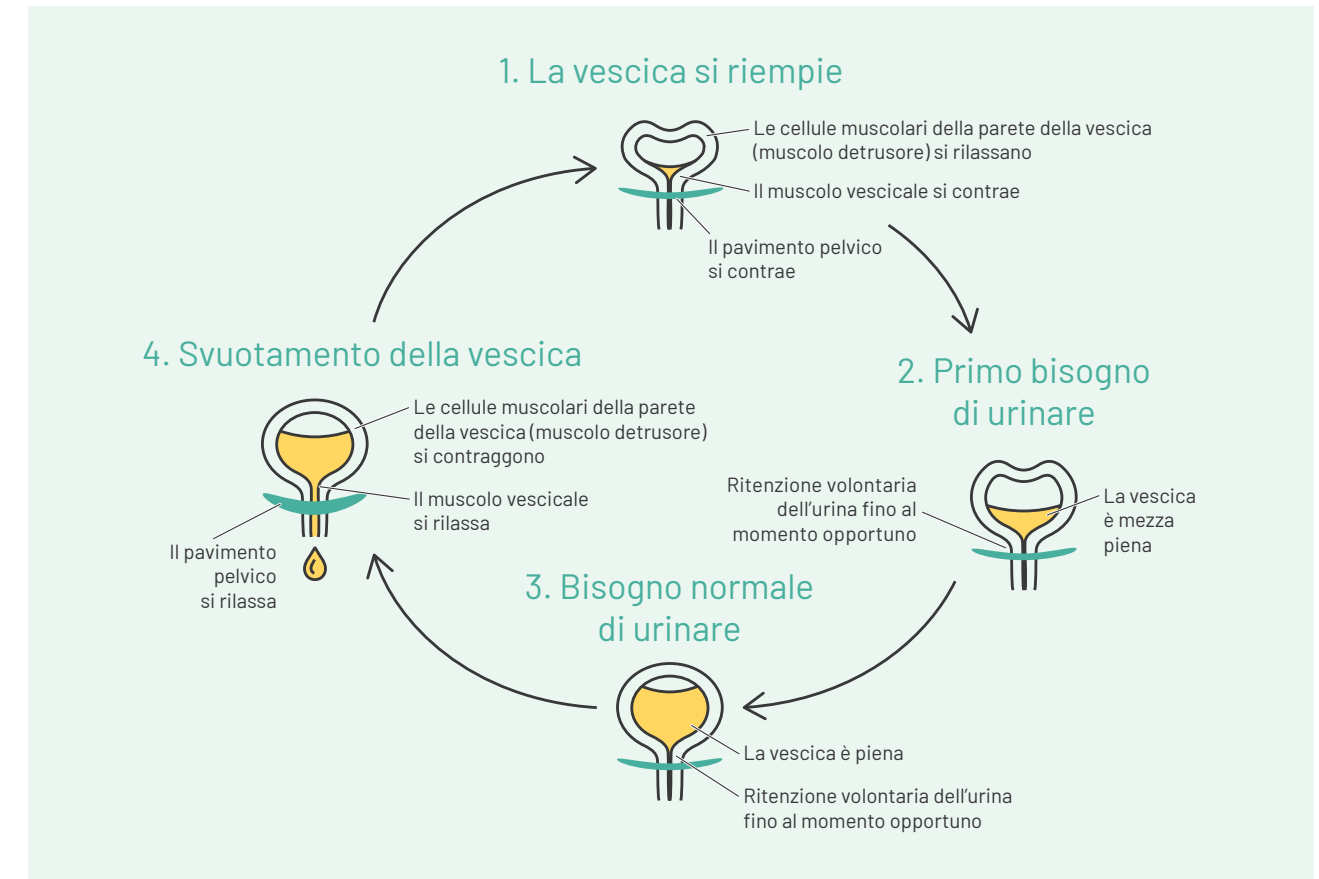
1. La vescica si riempie

Le cellule muscolari della parete della vescica (muscolo detrusore) si rilassano

Il muscolo vescicale si contrae

Il pavimento pelvico si contrae

2. Primo bisogno di urinare

Ritenzione volontaria dell'urina fino al momento opportuno

La vescica è mezza piena

3. Bisogno normale di urinare

La vescica è piena

Ritenzione volontaria dell'urina fino al momento opportuno

4. Svuotamento della vescica

Le cellule muscolari della parete della vescica (muscolo detrusore) si contraggono

Il muscolo vescicale si rilassa

Il pavimento pelvico si rilassa